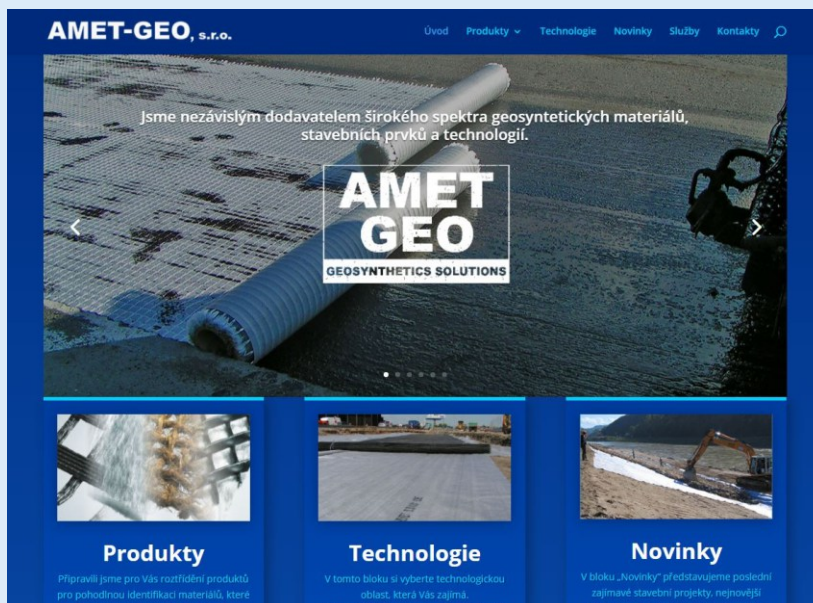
AMET-GEO, s.r.o.

Úvod Produkty Technologie Novinky Služby Kontakty

Jsme nezávislým dodavatelem širokého spektra geosyntetických materiálů, stavebních prvků a technologií.

AMET GEO
GEOSYNTHETICS SOLUTIONS

Produkty
Připravili jsme pro Vás roztřídění produktů pro pohodlnou identifikaci materiálů, které

Technologie
V tomto bloku si vyberte technologickou oblast, která Vás zajímá.

Novinky
V bloku „Novinky" představujeme poslední zajímavé stavební projekty, nejnovější